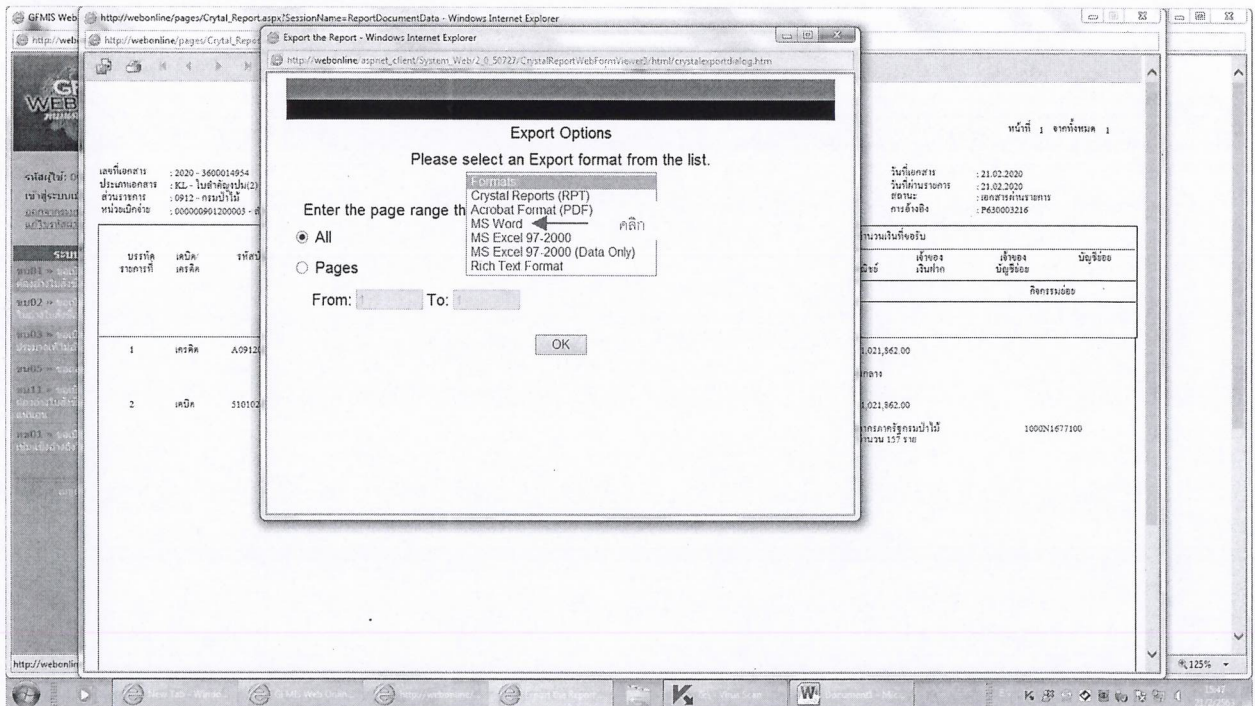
GFMIS Web
http://webonline/pages/Crytal_Report.aspx?SessionName=ReportDocumentData - Windows Internet Explorer
http://webonline/pages/Crytal_Report
Export the Report - Windows Internet Explorer
http://webonline/aspnet_client/System_Web/2_0_50727/CrystalReportWebFormViewer3/html/crystalexportdialog.htm

Export Options

Please select an Export format from the list.

Formats
Crystal Reports (RPT)
Acrobat Format (PDF)
MS Word
MS Excel 97-2000
MS Excel 97-2000 (Data Only)
Rich Text Format

คลิก

Enter the page range th

All

Pages

From: 1 To: 1

OK

หน้าที่ 1 จากทั้งหมด 1

เลขที่เอกสาร : 2020 - 3600014954
ประเภทเอกสาร : KL - ใบสำคัญรูปแบบ(2)
ส่วนราชการ : 0912 - กรมป่าไม้
หน่วยเบิกจ่าย : 000000901200003 - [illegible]

วันที่เอกสาร : 21.02.2020
วันที่ผ่านรายการ : 21.02.2020
สถานะ : เอกสารผ่านรายการ
การอ้างอิง : P630003216

รหัสผู้ใช้
เข้าสู่ระบบ

ระบบ

บรรทัด รายการที่ | เดบิต/เครดิต | รหัสบั
จำนวนเงินที่ขอรับ
เจ้าของเงินฝาก | เจ้าของบัญชีย่อย | บัญชีย่อย
กิจกรรมย่อย

1 เครดิต A0912
1,021,862.00

2 เดบิต 510102
1,021,862.00
ข้าราชการภาครัฐกรมป่าไม้ จำนวน 157 ราย
1000N1677100

http://webonlin
125%